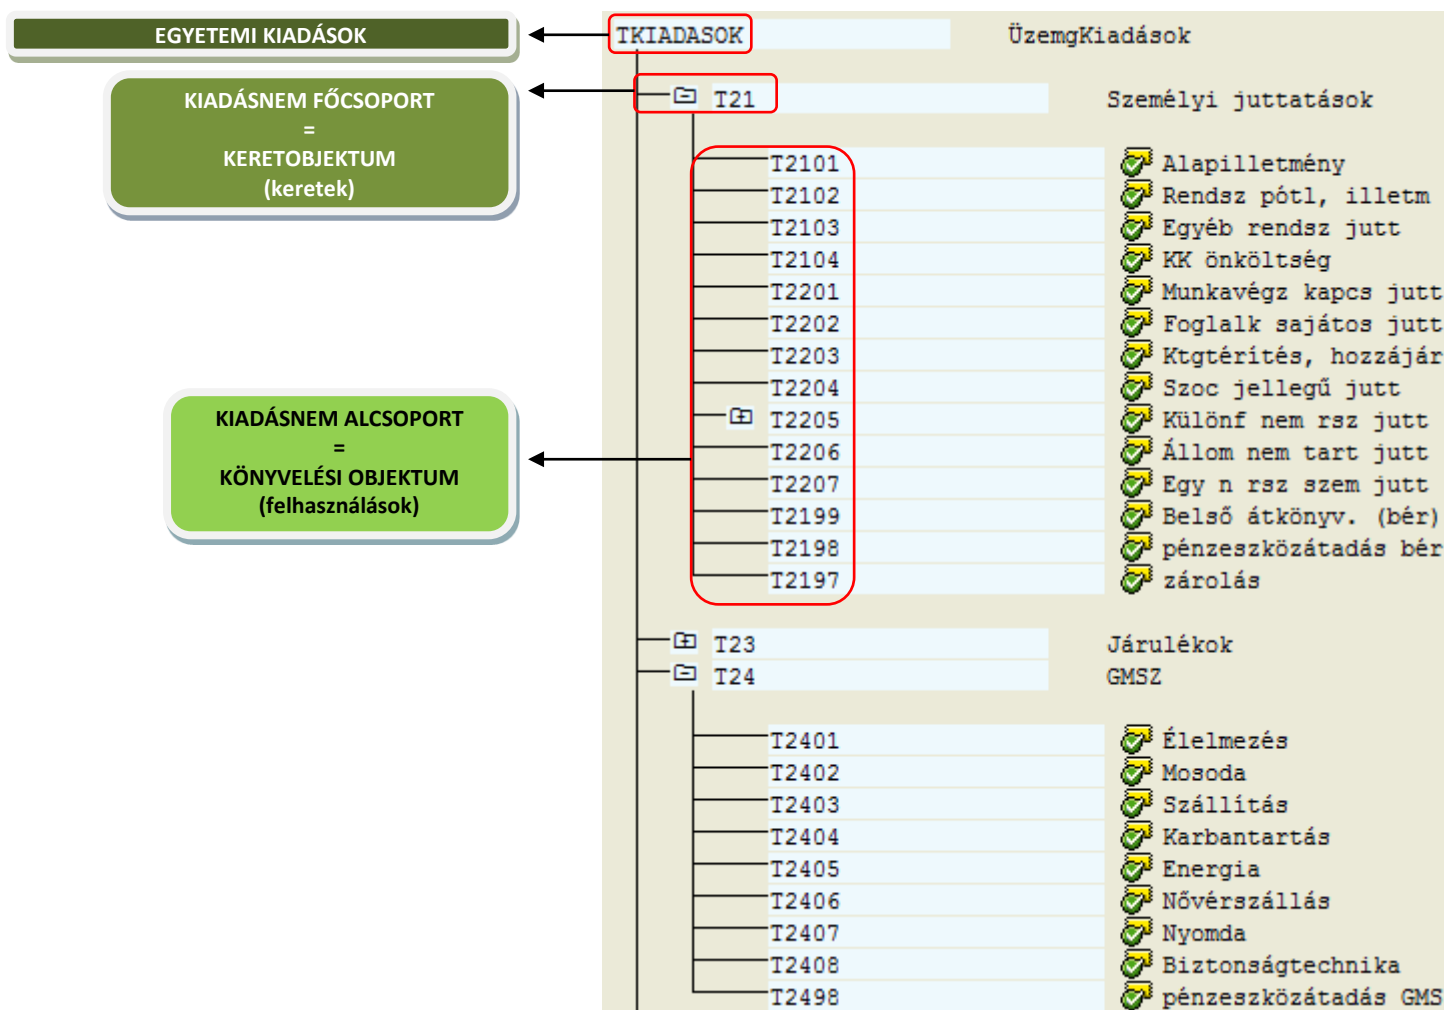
EGYETEMI KIADÁSOK

KIADÁSNEM FŐCSOPORT
=
KERETOBJEKTUM
(keretek)

KIADÁSNEM ALCSOPORT
=
KÖNYVELÉSI OBJEKTUM
(felhasználások)

TKIADASOK ÜzemgKiadások
T21 Személyi juttatások
T2101 Alapilletmény
T2102 Rendsz pótl, illetm
T2103 Egyéb rendsz jutt
T2104 KK önköltség
T2201 Munkavégz kapcs jutt
T2202 Foglalk sajátos jutt
T2203 Ktgtérítés, hozzájár
T2204 Szoc jellegű jutt
T2205 Különf nem rsz jutt
T2206 Állom nem tart jutt
T2207 Egy n rsz szem jutt
T2199 Belső átkönyv. (bér)
T2198 pénzeszközátadás bér
T2197 zárolás
T23 Járulékok
T24 GMSZ
T2401 Élelmezés
T2402 Mosoda
T2403 Szállítás
T2404 Karbantartás
T2405 Energia
T2406 Nővérszállás
T2407 Nyomda
T2408 Biztonságtechnika
T2498 pénzeszközátadás GMS